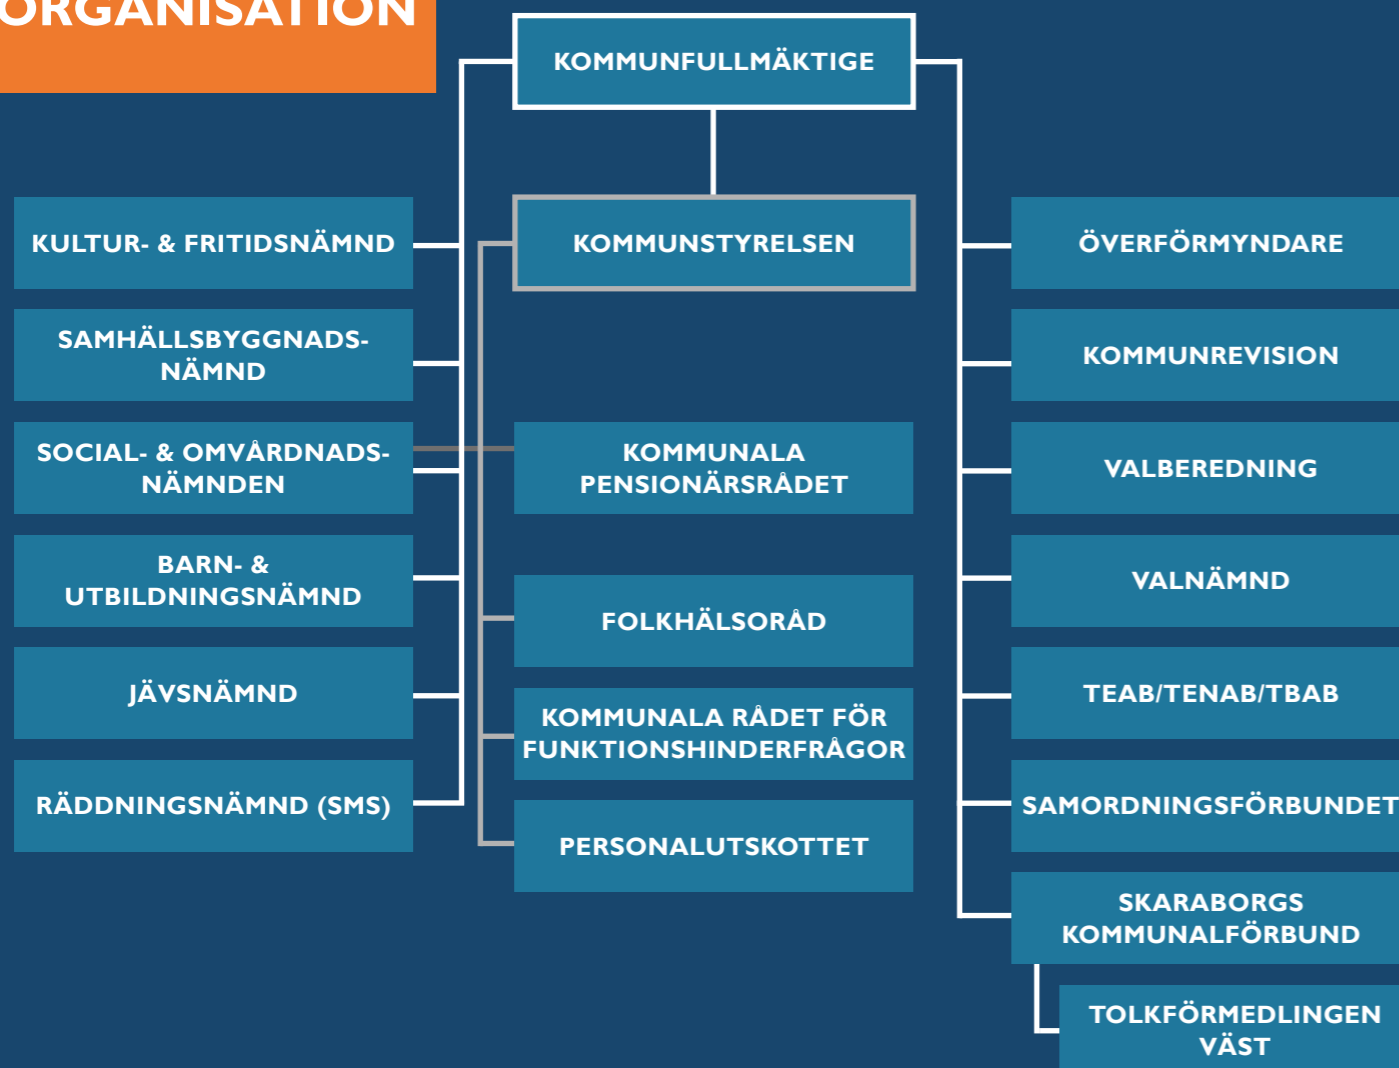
ORGANISATION

KOMMUNFULLMÄKTIGE

KOMMUNSTYRELSEN

KULTUR- & FRITIDSNÄMND

SAMHÄLLSBYGGNADSNÄMND

SOCIAL- & OMVÅRDNADSNÄMNDEN

BARN- & UTBILDNINGSNÄMND

JÄVSNÄMND

RÄDDNINGSNÄMND (SMS)

KOMMUNALA PENSIONÄRSRÅDET

FOLKHÄLSORÅD

KOMMUNALA RÅDET FÖR FUNKTIONSHINDERFRÅGOR

PERSONALUTSKOTTET

ÖVERFÖRMYNDARE

KOMMUNREVISION

VALBEREDNING

VALNÄMND

TEAB/TENAB/TBAB

SAMORDNINGSFÖRBUNDET

SKARABORGS KOMMUNALFÖRBUND

TOLKFÖRMEDLINGEN VÄST